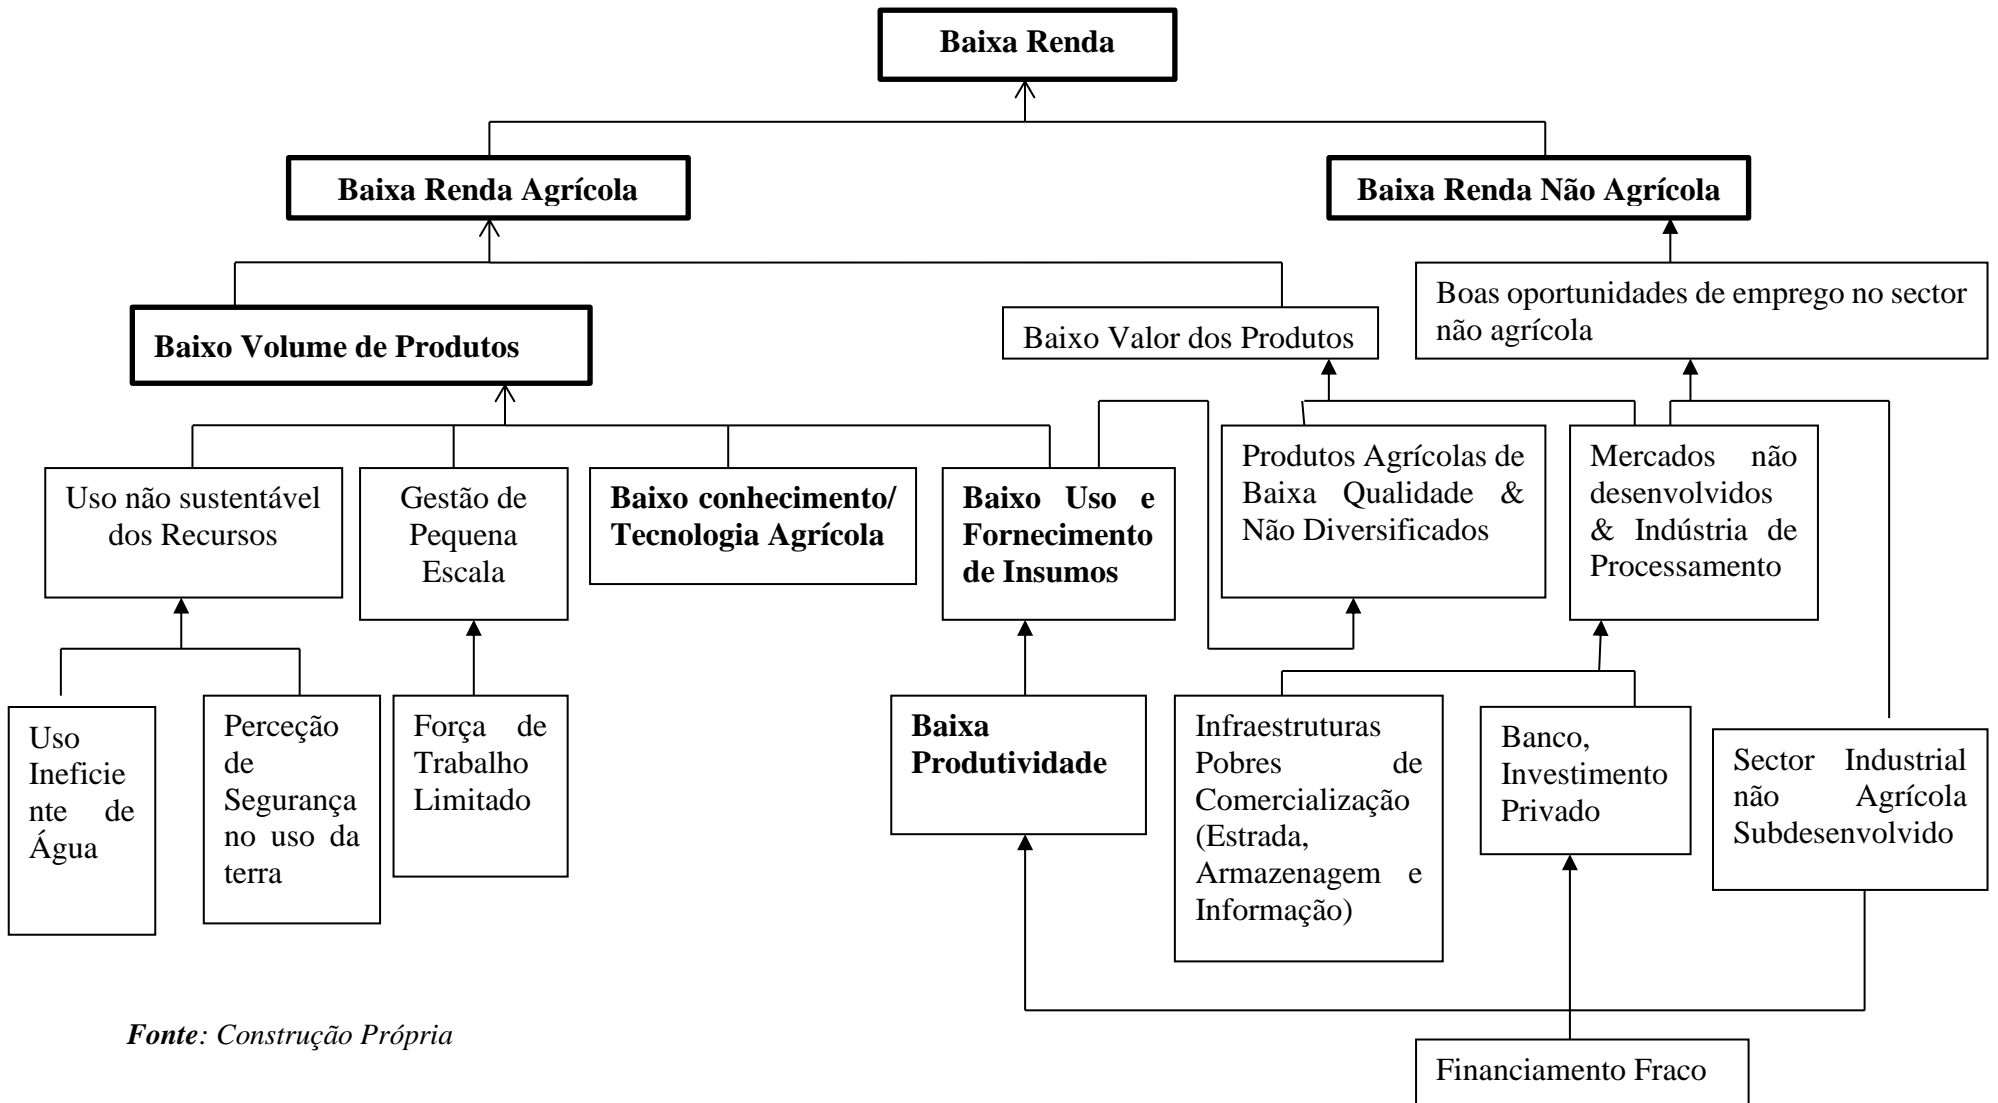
Baixa Renda

Baixa Renda Agrícola

Baixa Renda Não Agrícola

Boas oportunidades de emprego no sector não agrícola

Baixo Volume de Produtos

Baixo Valor dos Produtos

Uso não sustentável dos Recursos

Gestão de Pequena Escala

Baixo conhecimento/ Tecnologia Agrícola

Baixo Uso e Fornecimento de Insumos

Produtos Agrícolas de Baixa Qualidade & Não Diversificados

Mercados não desenvolvidos & Indústria de Processamento

Uso Ineficiente de Água

Perceção de Segurança no uso da terra

Força de Trabalho Limitado

Baixa Produtividade

Infraestruturas Pobres de Comercialização (Estrada, Armazenagem e Informação)

Banco, Investimento Privado

Sector Industrial não Agrícola Subdesenvolvido

Fonte: Construção Própria

Financiamento Fraco